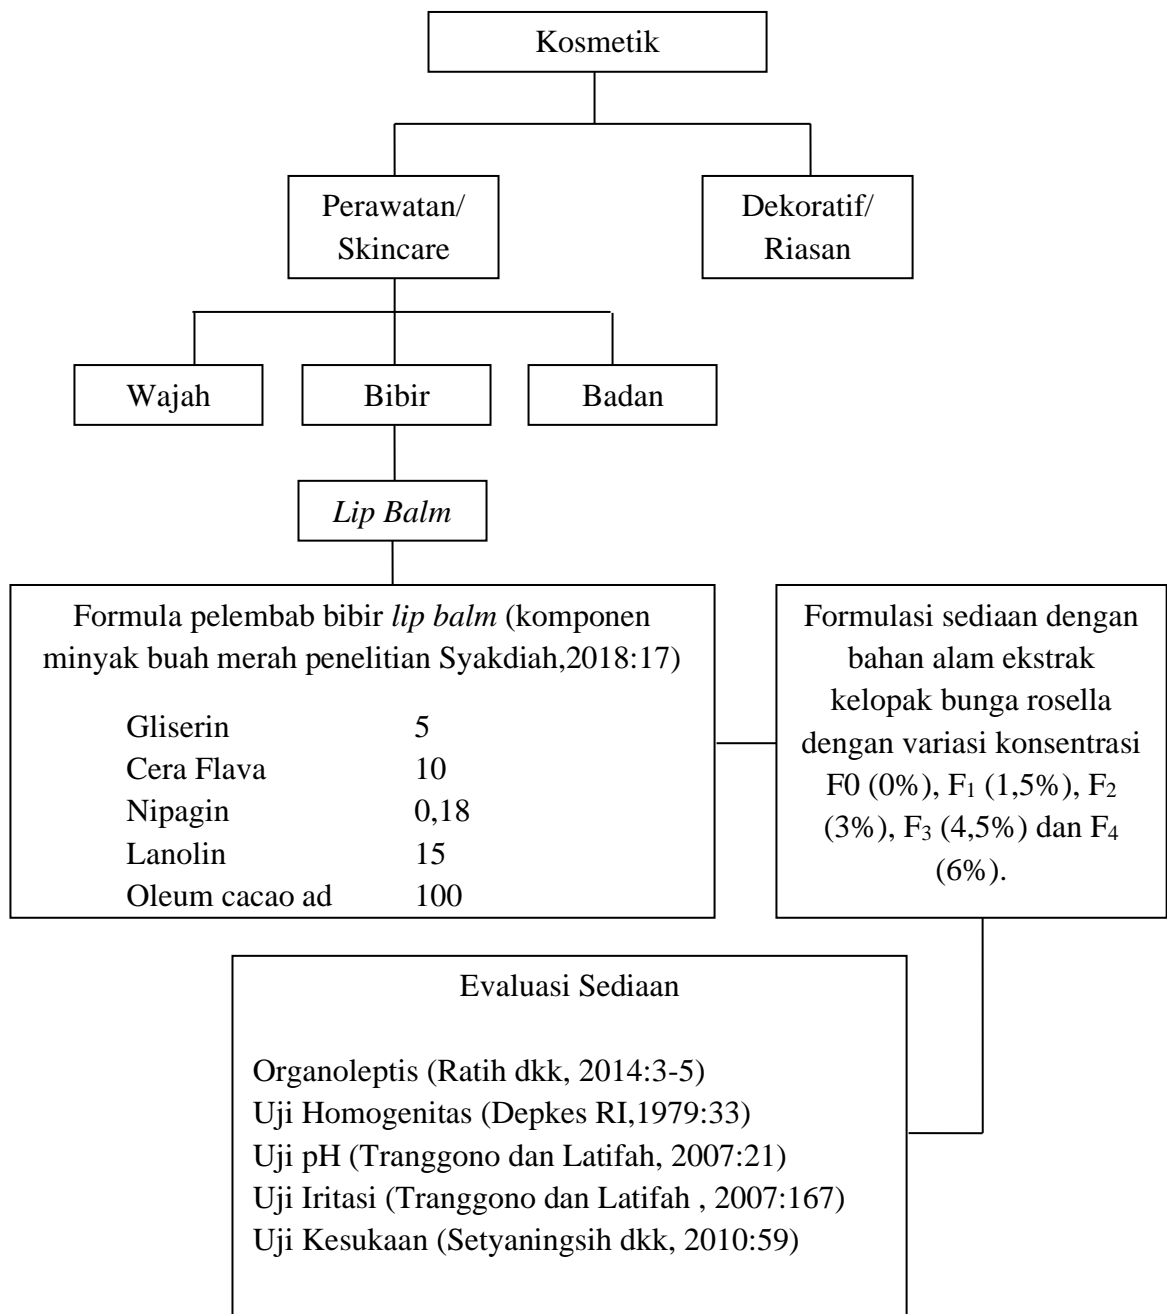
Kosmetik

Perawatan/ Skincare

Dekoratif/ Riasan

Wajah

Bibir

Badan

Lip Balm

Formula pelembab bibir lip balm (komponen minyak buah merah penelitian Syakdiah,2018:17)

| | |
|---|---|
| Gliserin | 5 |
| Cera Flava | 10 |
| Nipagin | 0,18 |
| Lanolin | 15 |
| Oleum cacao ad | 100 |

Formulasi sediaan dengan bahan alam ekstrak kelopak bunga rosella dengan variasi konsentrasi F0 (0%), $F_1$ (1,5%), $F_2$ (3%), $F_3$ (4,5%) dan $F_4$ (6%).

Evaluasi Sediaan

Organoleptis (Ratih dkk, 2014:3-5)
Uji Homogenitas (Depkes RI,1979:33)
Uji pH (Tranggono dan Latifah, 2007:21)
Uji Iritasi (Tranggono dan Latifah , 2007:167)
Uji Kesukaan (Setyaningsih dkk, 2010:59)